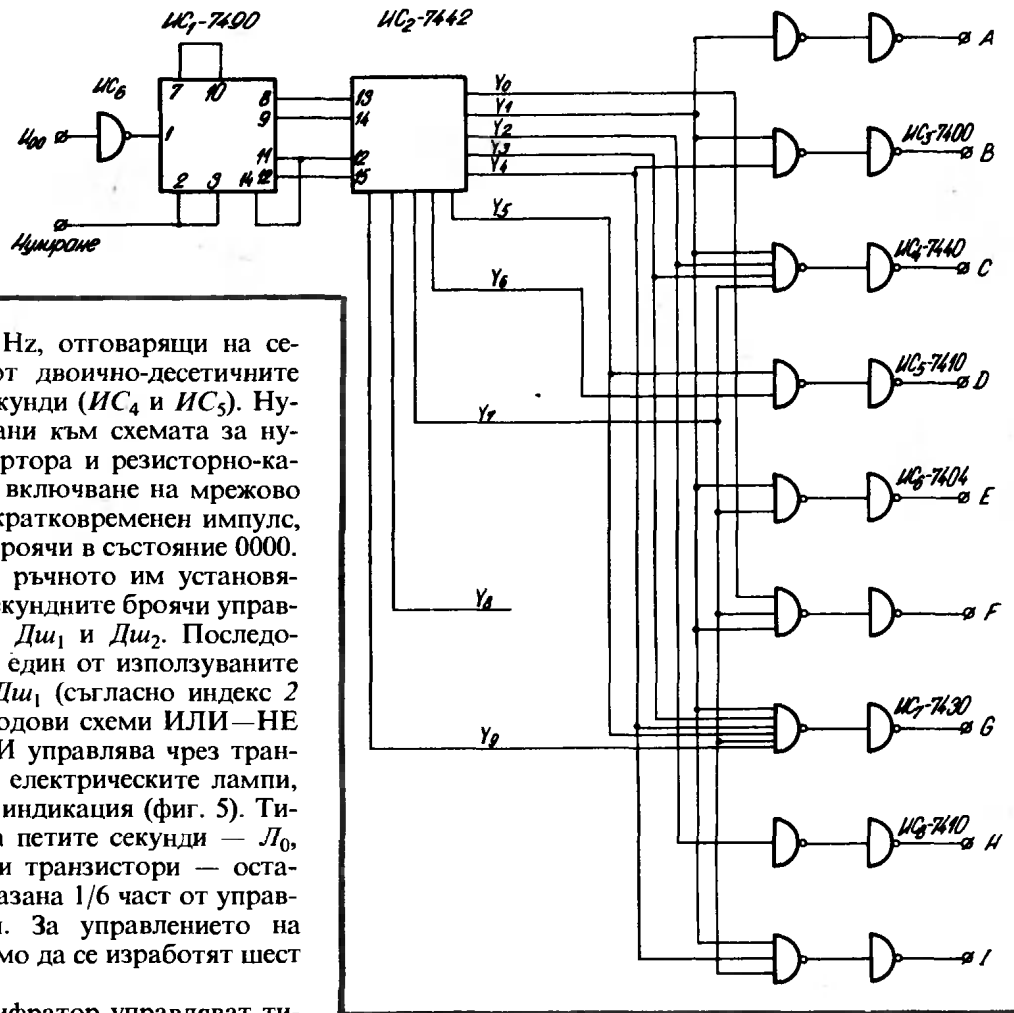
ИС₁-7490

ИС₂-7442

ИС₆

$U_{00}$

7 10

1

2 3

8 9 11 14 12

13 14 12 15

Нулиране

$Y_0$ $Y_1$ $Y_2$ $Y_3$ $Y_4$ $Y_5$ $Y_6$ $Y_7$ $Y_8$ $Y_9$

A

ИС₅-7400 B

ИС₄-7440 C

ИС₅-7410 D

ИС₆-7404 E

F

ИС₇-7430 G

ИС₈-7410 H

I

Hz, отговарящи на сеот двоично-десетичните кунди ($ИС_4$ и $ИС_5$). Нуани към схемата за нуртора и резисторно-каключване на мрежово кратковременен импулс, броячи в състояние 0000. ръчното им установякундните броячи управ$Дш_1$ и $Дш_2$. Последоедин от използваните $Дш_1$ (съгласно индекс 2 одови схеми ИЛИ—НЕ И управлява чрез транелектрическите лампи, индикация (фиг. 5). Тиа петите секунди — $Л_0$, и транзистори — остаазана 1/6 част от управ. За управлението на мо да се изработят шест

ифратор управляват ти-